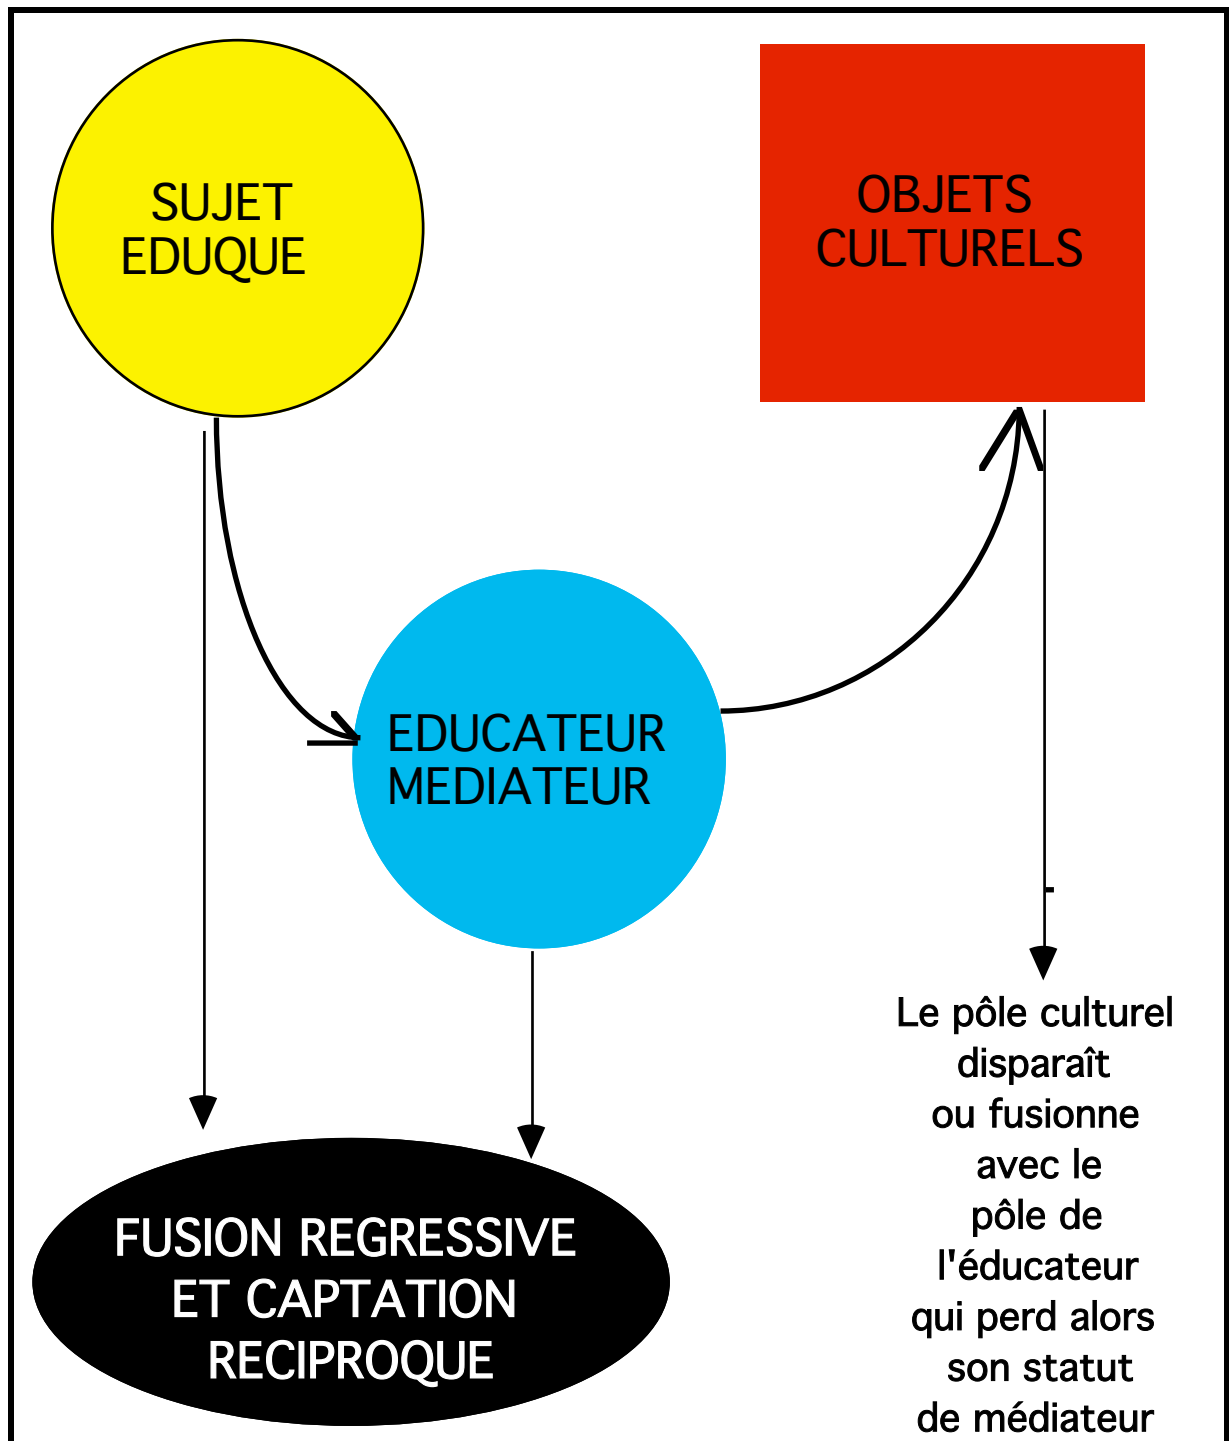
SUJET
EDUQUE

OBJETS
CULTURELS

EDUCATEUR
MEDIATEUR

FUSION REGRESSIVE
ET CAPTATION
RECIPROQUE

Le pôle culturel disparaît ou fusionne avec le pôle de l'éducateur qui perd alors son statut de médiateur